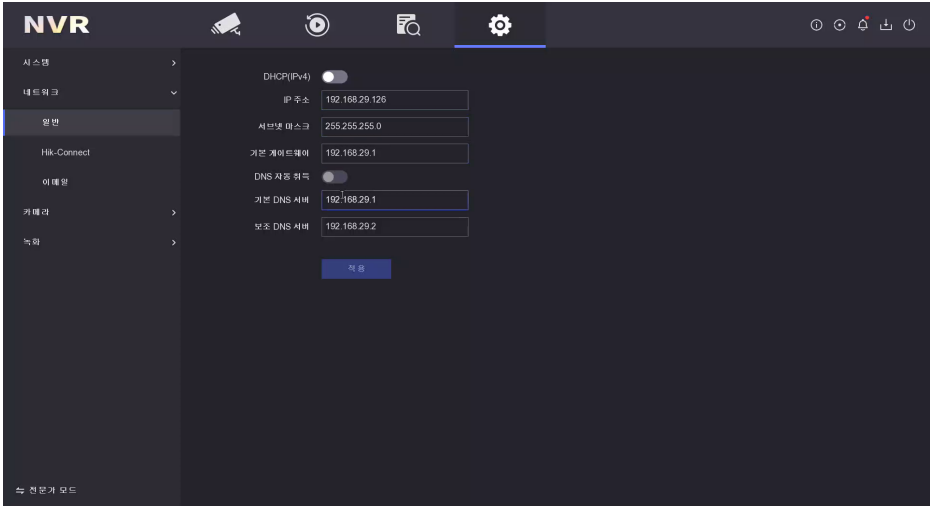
NVR

시스템
네트워크
일반
Hik-Connect
이메일
카메라
녹화

DHCP(IPv4)
IP 주소 192.168.29.126
서브넷 마스크 255.255.255.0
기본 게이트웨이 192.168.29.1
DNS 자동 취득
기본 DNS 서버 192.168.29.1
보조 DNS 서버 192.168.29.2
적용

전문가 모드